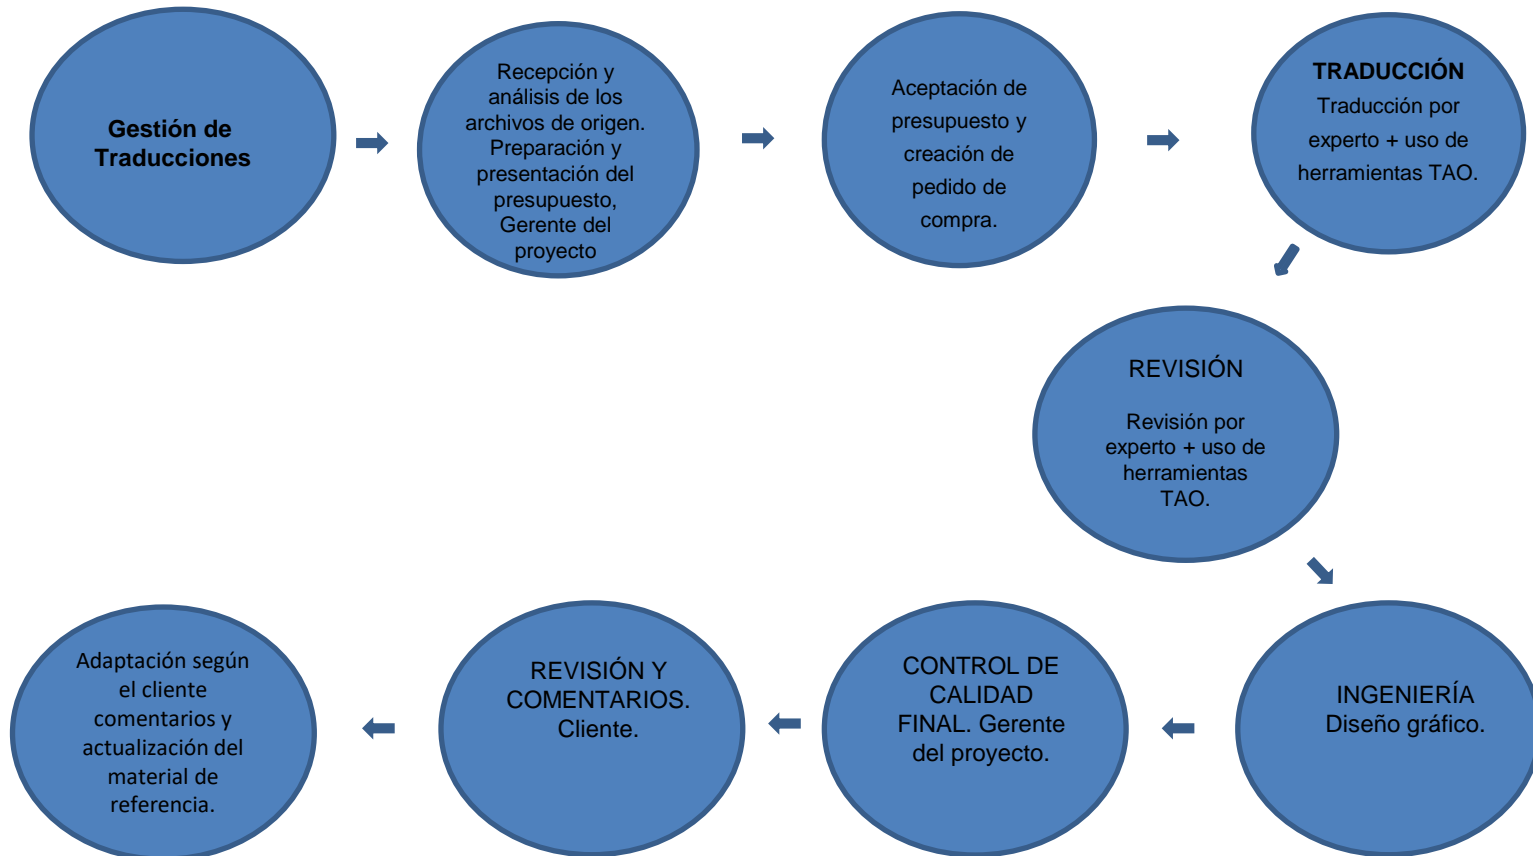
Gestión de Traducciones

Recepción y análisis de los archivos de origen. Preparación y presentación del presupuesto, Gerente del proyecto

Aceptación de presupuesto y creación de pedido de compra.

TRADUCCIÓN
Traducción por experto + uso de herramientas TAO.

REVISIÓN

Revisión por experto + uso de herramientas TAO.

INGENIERÍA
Diseño gráfico.

CONTROL DE CALIDAD FINAL. Gerente del proyecto.

REVISIÓN Y COMENTARIOS. Cliente.

Adaptación según el cliente comentarios y actualización del material de referencia.